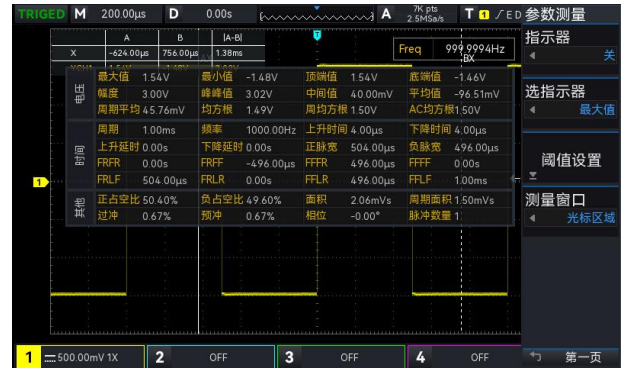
TRIGED M 200.00μs D 0.00s A 7K pts 2.5MSa/s T 1 ƒ E D 参数测量

| | A | B | \|A-B\| |
|---|---|---|---|
| X | -624.00μs | 756.00μs | 1.38ms |

Freq 999.9994Hz BX

指示器
关

| 电压 | 最大值 | 1.54V | 最小值 | -1.48V | 顶端值 | 1.54V | 底端值 | -1.46V |
|---|---|---|---|---|---|---|---|---|
| | 幅度 | 3.00V | 峰峰值 | 3.02V | 中间值 | 40.00mV | 平均值 | -96.51mV |
| | 周期平均 | 45.76mV | 均方根 | 1.49V | 周均方根 | 1.50V | AC均方根 | 1.50V |
| 时间 | 周期 | 1.00ms | 频率 | 1000.00Hz | 上升时间 | 4.00μs | 下降时间 | 4.00μs |
| | 上升延时 | 0.00s | 下降延时 | 0.00s | 正脉宽 | 504.00μs | 负脉宽 | 496.00μs |
| | FRFR | 0.00s | FRFF | -496.00μs | FFFR | 496.00μs | FFFF | 0.00s |
| | FRLF | 504.00μs | FRLR | 0.00s | FFLR | 496.00μs | FFLF | 1.00ms |
| 其他 | 正占空比 | 50.40% | 负占空比 | 49.60% | 面积 | 2.06mVs | 周期面积 | 1.50mVs |
| | 过冲 | 0.67% | 预冲 | 0.67% | 相位 | -0.00° | 脉冲数量 | 1 |

选指示器
最大值

阈值设置

测量窗口
光标区域

1

1 500.00mV 1X 2 OFF 3 OFF 4 OFF 第一页